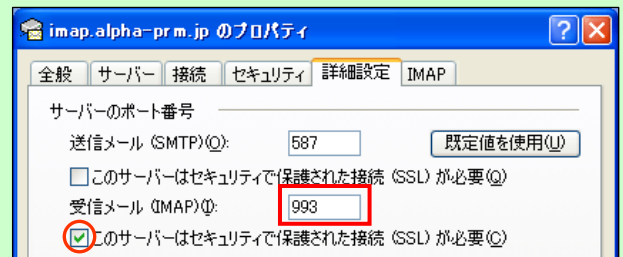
imap.alpha-prm.jp のプロパティ

?

全般 サーバー 接続 セキュリティ 詳細設定 IMAP

サーバーのポート番号

送信メール (SMTP)(O): 587

既定値を使用(U)

このサーバーはセキュリティで保護された接続 (SSL) が必要(Q)

受信メール (IMAP)(I): 993

このサーバーはセキュリティで保護された接続 (SSL) が必要(C)